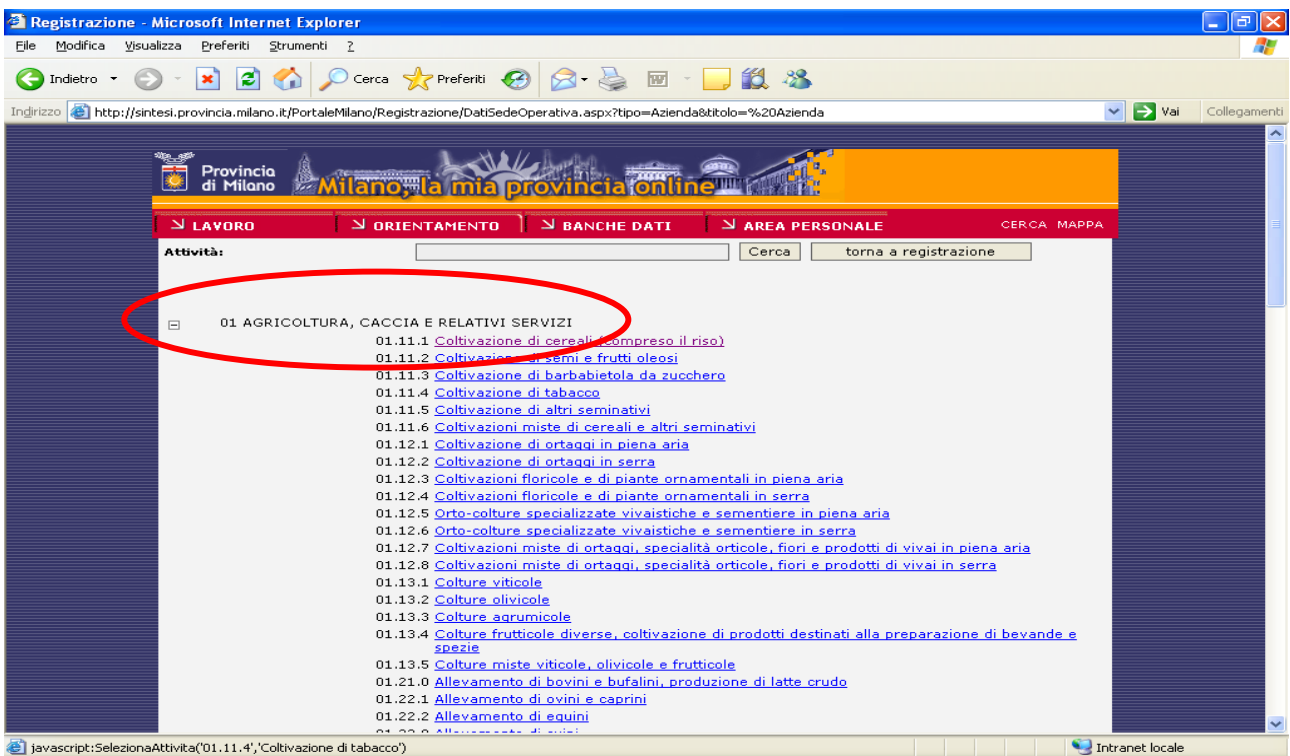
Registrazione - Microsoft Internet Explorer

File Modifica Visualizza Preferiti Strumenti ?

Indietro Cerca Preferiti

Indirizzo http://sintesi.provincia.milano.it/PortaleMilano/Registrazione/DatiSedeOperativa.aspx?tipo=Azienda&titolo=%20Azienda Vai Collegamenti

Provincia di Milano Milano, la mia provincia online

LAVORO ORIENTAMENTO BANCHE DATI AREA PERSONALE CERCA MAPPA

Attività: Cerca torna a registrazione

01 AGRICOLTURA, CACCIA E RELATIVI SERVIZI
01.11.1 Coltivazione di cereali (compreso il riso)
01.11.2 Coltivazione di semi e frutti oleosi
01.11.3 Coltivazione di barbabietola da zucchero
01.11.4 Coltivazione di tabacco
01.11.5 Coltivazione di altri seminativi
01.11.6 Coltivazioni miste di cereali e altri seminativi
01.12.1 Coltivazione di ortaggi in piena aria
01.12.2 Coltivazione di ortaggi in serra
01.12.3 Coltivazioni floricole e di piante ornamentali in piena aria
01.12.4 Coltivazioni floricole e di piante ornamentali in serra
01.12.5 Orto-colture specializzate vivaistiche e sementiere in piena aria
01.12.6 Orto-colture specializzate vivaistiche e sementiere in serra
01.12.7 Coltivazioni miste di ortaggi, specialità orticole, fiori e prodotti di vivai in piena aria
01.12.8 Coltivazioni miste di ortaggi, specialità orticole, fiori e prodotti di vivai in serra
01.13.1 Colture viticole
01.13.2 Colture olivicole
01.13.3 Colture agrumicole
01.13.4 Colture frutticole diverse, coltivazione di prodotti destinati alla preparazione di bevande e spezie
01.13.5 Colture miste viticole, olivicole e frutticole
01.21.0 Allevamento di bovini e bufalini, produzione di latte crudo
01.22.1 Allevamento di ovini e caprini
01.22.2 Allevamento di equini
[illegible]

javascript:SelezionaAttivita('01.11.4','Coltivazione di tabacco') Intranet locale